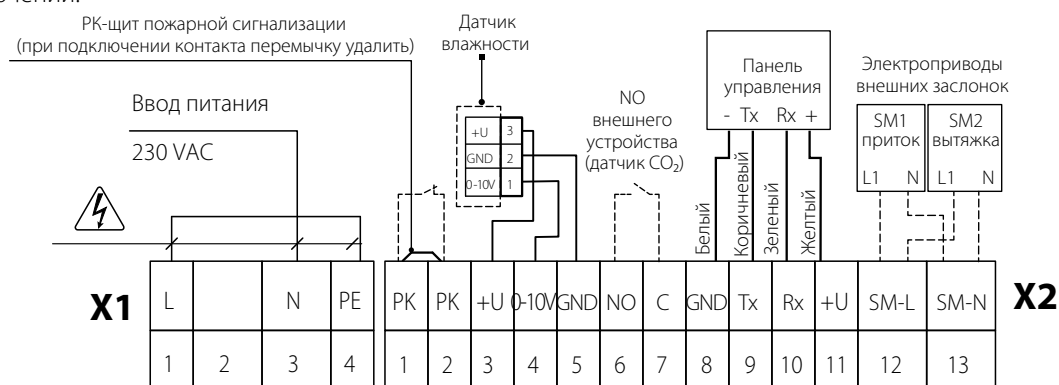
чений:

РК-щит пожарной сигнализации (при подключении контакта перемычку удалить)

Датчик влажности

Ввод питания

230 VAC

+U 3
GND 2
0-10V 1

NO внешнего устройства (датчик $CO_2$)

Панель управления
- Tx Rx +

Белый
Коричневый
Зеленый
Желтый

Электроприводы внешних заслонок

SM1 приток
L1 N

SM2 вытяжка
L1 N

X1

| L | | N | PE |
|---|---|---|---|
| 1 | 2 | 3 | 4 |

| PK | PK | +U | 0-10V | GND | NO | C | GND | Tx | Rx | +U | SM-L | SM-N |
|---|---|---|---|---|---|---|---|---|---|---|---|---|
| 1 | 2 | 3 | 4 | 5 | 6 | 7 | 8 | 9 | 10 | 11 | 12 | 13 |

X2